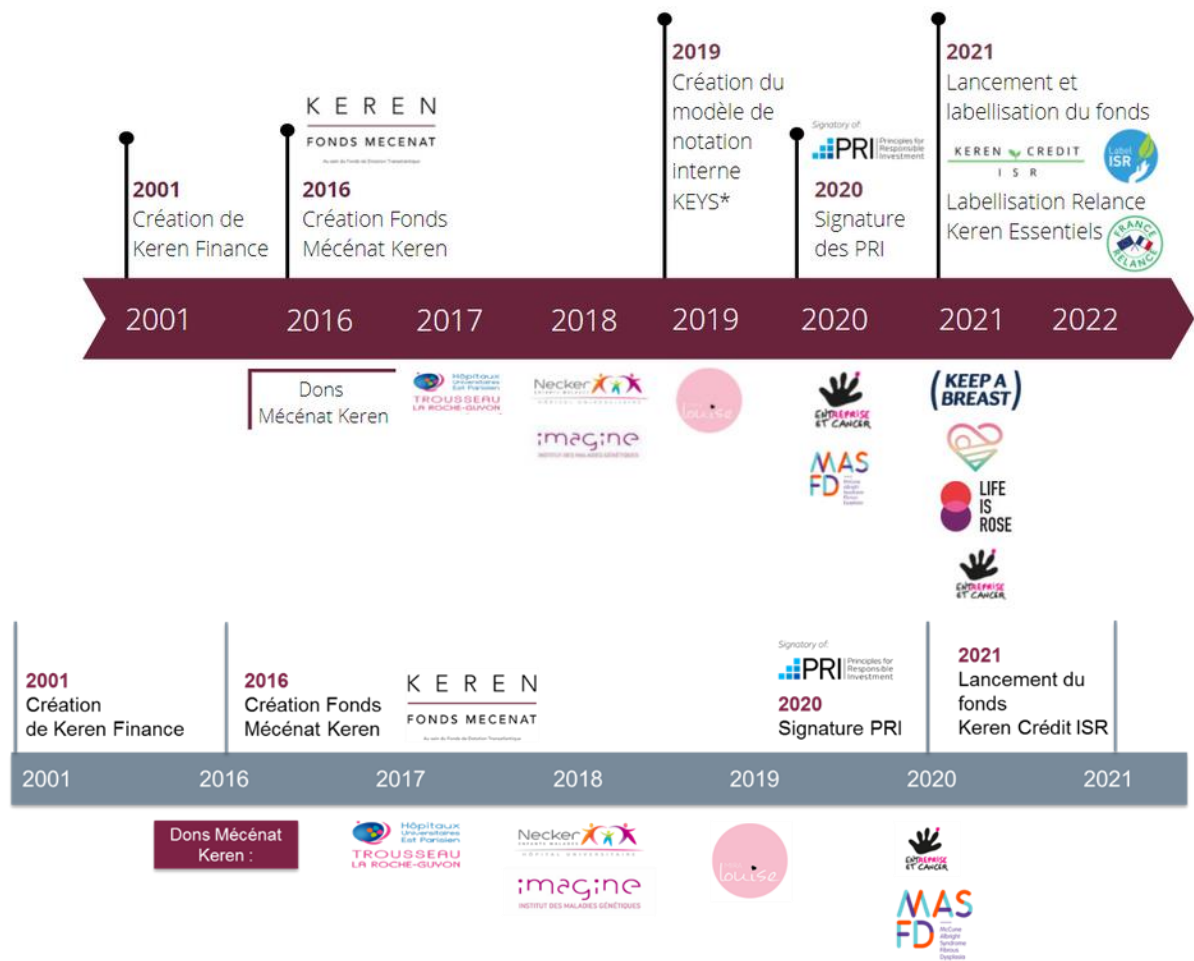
2001
Création de Keren Finance

KEREN
FONDS MECENAT

2016
Création Fonds Mécénat Keren

2019
Création du modèle de notation interne KEYS*

Signatory of:
PRI Principles for Responsible Investment

2020
Signature des PRI

2021
Lancement et labellisation du fonds

KEREN CREDIT ISR

Label ISR

Labellisation Relance Keren Essentiels

FRANCE RELANCE

2001 2016 2017 2018 2019 2020 2021 2022

Dons Mécénat Keren

Hôpitaux Universitaires Est Parisien
TROUSSEAU
LA ROCHE-GUYON

Necker

imagine

louise

ENTREPRISE ET CANCER

MAS FD

KEEP A BREAST

LIFE IS ROSE

ENTREPRISE ET CANCER

2001
Création de Keren Finance

2016
Création Fonds Mécénat Keren

KEREN
FONDS MECENAT

Signatory of:
PRI Principles for Responsible Investment

2020
Signature PRI

2021
Lancement du fonds Keren Crédit ISR

2001 2016 2017 2018 2019 2020 2021

Dons Mécénat Keren :

Hôpitaux Universitaires Est Parisien
TROUSSEAU
LA ROCHE-GUYON

Necker
ENFANTS MALADES
HÔPITAL UNIVERSITAIRE

imagine
INSTITUT DES MALADIES GÉNÉTIQUES

louise

ENTREPRISE ET CANCER

MAS FD
McCune Albright Syndrome Fibrous Dysplasia